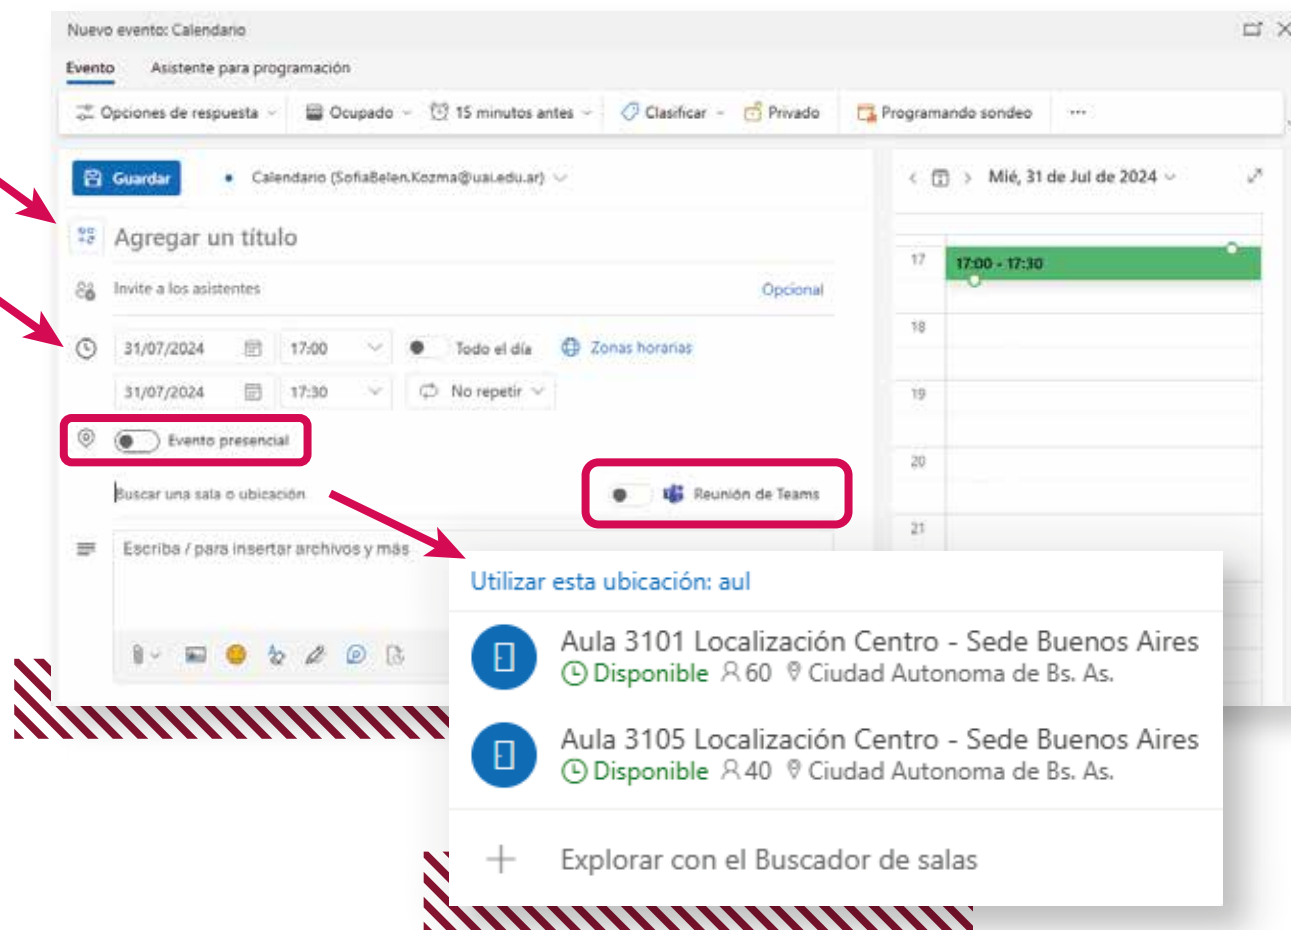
Nuevo evento: Calendario

Evento Asistente para programación

Opciones de respuesta Ocupado 15 minutos antes Clasificar Privado Programando sondeo ···

Guardar • Calendario (SofiaBelen.Kozma@uai.edu.ar)

Agregar un título

Invite a los asistentes Opcional

31/07/2024 17:00 Todo el día Zonas horarias

31/07/2024 17:30 No repetir

Evento presencial

Buscar una sala o ubicación Reunión de Teams

Escriba / para insertar archivos y más

Mié, 31 de Jul de 2024

17 17:00 - 17:30
18
19
20
21

Utilizar esta ubicación: aul

Aula 3101 Localización Centro - Sede Buenos Aires
Disponible 60 Ciudad Autonoma de Bs. As.

Aula 3105 Localización Centro - Sede Buenos Aires
Disponible 40 Ciudad Autonoma de Bs. As.

Explorar con el Buscador de salas